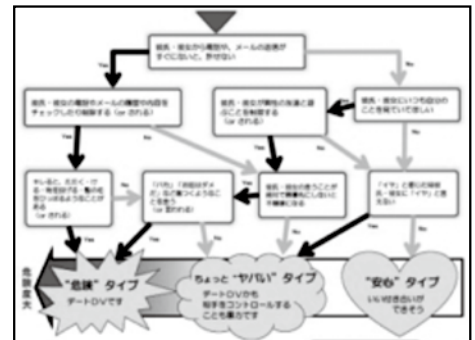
彼氏・彼女から電話や、メールの返信がすぐにないと、許せない

Yes

No

彼氏・彼女の電話やメールの履歴や内容をチェックしたり削除する（or される）

彼氏・彼女が異性の友達と遊ぶことを制限する（or される）

彼氏・彼女にいつも自分のことを見ていて欲しい

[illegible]

「バカ」「お前はダメだ」など傷つくようなことを言う（or 言われる）

彼氏・彼女の言うことが絶対で意見を言いにくい

「イヤ」と君に相談者・彼氏に「イヤ」と言える

危険度大

"危険"タイプ
デートDVです

ちょっと"ヤバい"タイプ
デートDVかも
相手をコントロールすることも暴力です

"安心"タイプ
いい付き合いができそう